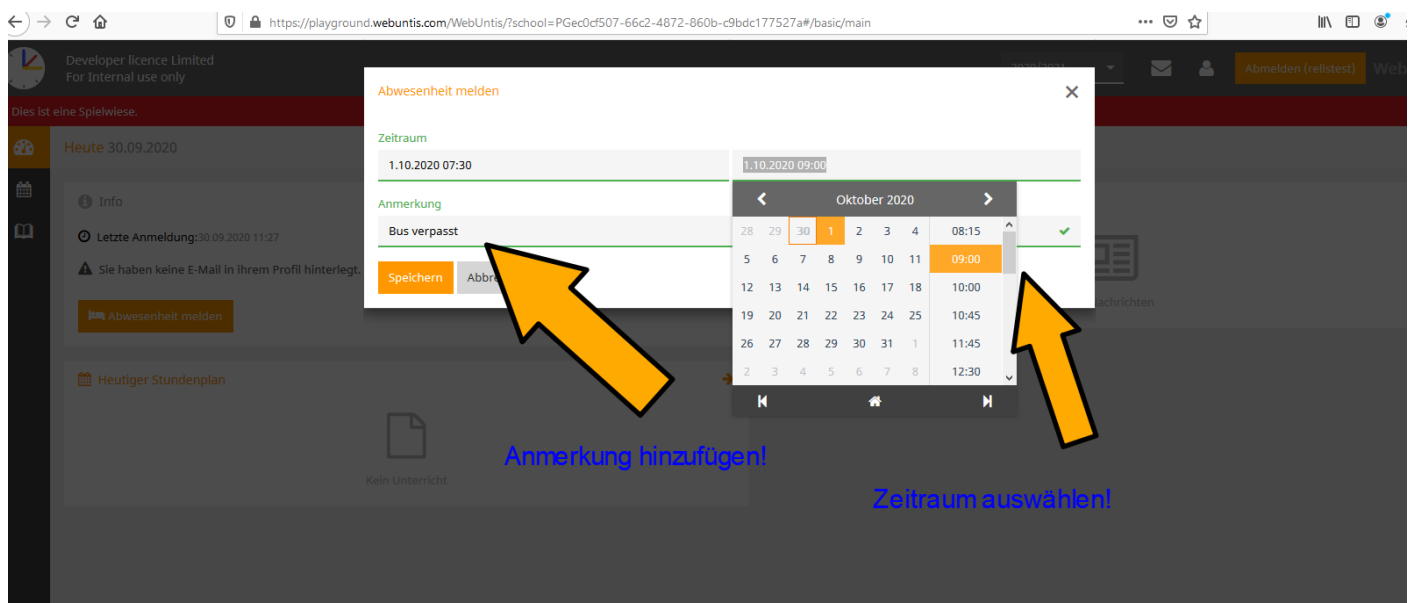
https://playground.webuntis.com/WebUntis/?school=PGec0cf507-66c2-4872-860b-c9bdc177527a#/basic/main

Developer licence Limited
For Internal use only

Abmelden (relistest)

Dies ist eine Spielwiese.

Heute 30.09.2020

Info

Letzte Anmeldung:30.09.2020 11:27

Sie haben keine E-Mail in ihrem Profil hinterlegt.

Abwesenheit melden

Heutiger Stundenplan

Kein Unterricht

Abwesenheit melden

Zeitraum

1.10.2020 07:30

1.10.2020 09:00

Anmerkung

Bus verpasst

Speichern

Abbre

Oktober 2020

| | | | | | | |
|---|---|---|---|---|---|---|
| 28 | 29 | 30 | 1 | 2 | 3 | 4 |
| 5 | 6 | 7 | 8 | 9 | 10 | 11 |
| 12 | 13 | 14 | 15 | 16 | 17 | 18 |
| 19 | 20 | 21 | 22 | 23 | 24 | 25 |
| 26 | 27 | 28 | 29 | 30 | 31 | 1 |
| 2 | 3 | 4 | 5 | 6 | 7 | 8 |

08:15
09:00
10:00
10:45
11:45
12:30

chrichten

Anmerkung hinzufügen!

Zeitraum auswählen!